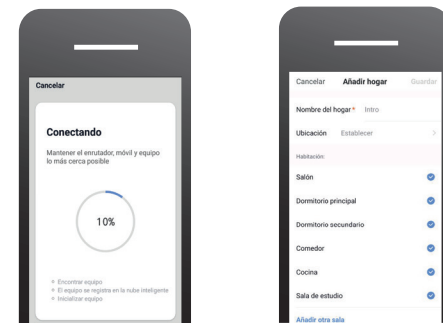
Cancelar

Conectando

Mantener el enrutador, móvil y equipo lo más cerca posible

10%

Encontrar equipo
El equipo se registra en la nube inteligente
Inicializar equipo

Cancelar Añadir hogar Guardar

Nombre del hogar* Intro

Ubicación Establecer

Habitación:

Salón

Dormitorio principal

Dormitorio secundario

Comedor

Cocina

Sala de estudio

Añadir otra sala